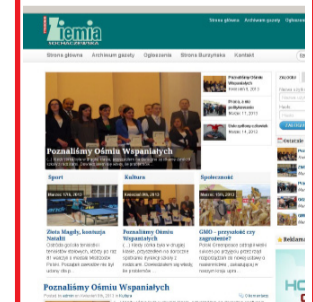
Ziemia
Strona główna Archiwum gazety Ogłosz
Strona główna Archiwum gazety Ogłoszenia Strona Burzyńska Kontakt
Poznaliśmy Ośmiu Wspaniałych
Poznaliśmy Ośmiu Wspaniałych
Praca, a nie pożyteczność
Dzień otwarty szkolny
Sport
Kultura
Społeczność
Złota Magdy, kontuzja Natalii
Poznaliśmy Ośmiu Wspaniałych
GMO – przyszłość czy zagrożenie?
Poznaliśmy Ośmiu Wspaniałych
Reklama
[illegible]